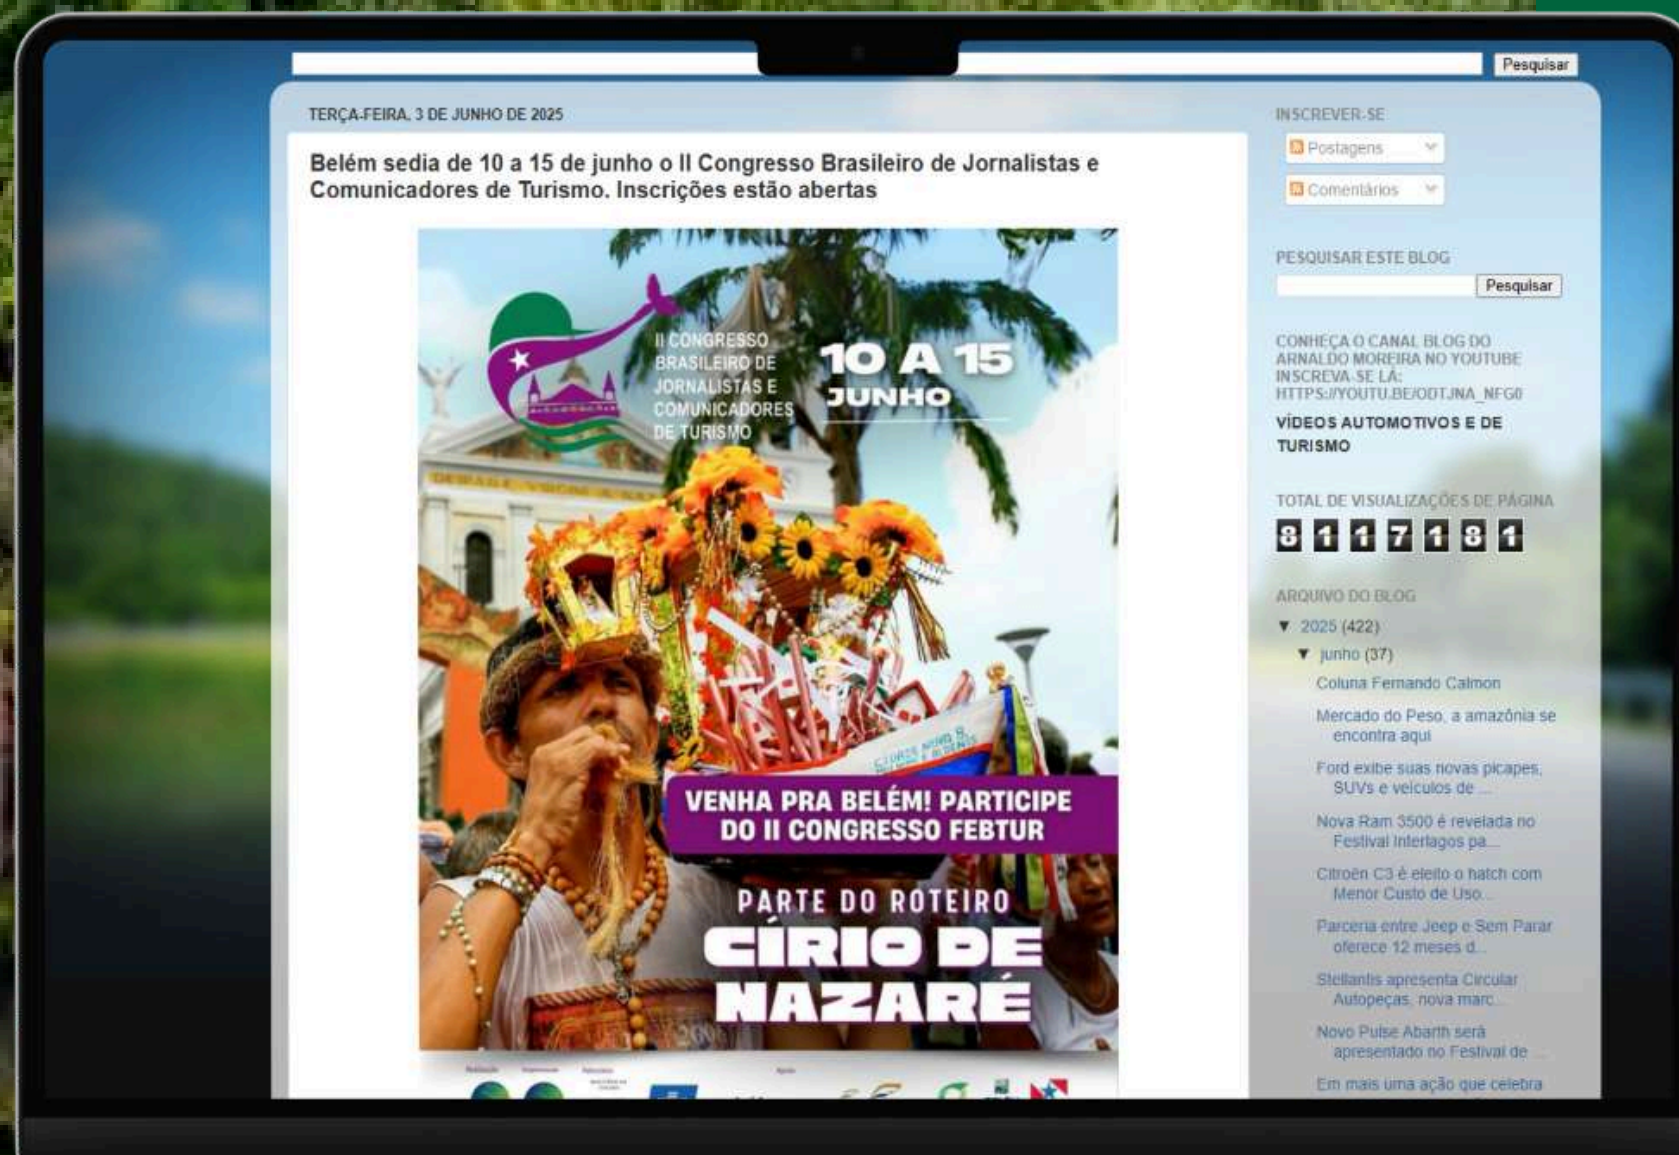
Pesquisar

TERÇA-FEIRA, 3 DE JUNHO DE 2025

Belém sedia de 10 a 15 de junho o II Congresso Brasileiro de Jornalistas e Comunicadores de Turismo. Inscrições estão abertas

II CONGRESSO BRASILEIRO DE JORNALISTAS E COMUNICADORES DE TURISMO

10 A 15 JUNHO

VENHA PRA BELÉM! PARTICIPE DO II CONGRESSO FEBTUR

PARTE DO ROTEIRO

CÍRIO DE NAZARÉ

INSCREVER-SE

Postagens

Comentários

PESQUISAR ESTE BLOG

Pesquisar

CONHEÇA O CANAL BLOG DO ARNALDO MOREIRA NO YOUTUBE INSCREVA-SE LÁ: HTTPS://YOUTU.BE/ODTJNA_NFG0

VÍDEOS AUTOMOTIVOS E DE TURISMO

TOTAL DE VISUALIZAÇÕES DE PÁGINA

8117181

ARQUIVO DO BLOG

▼ 2025 (422)

▼ junho (37)

Coluna Fernando Calmon

Mercado do Peso, a amazônia se encontra aqui

Ford exibe suas novas picapes, SUVs e veículos de ...

Nova Ram 3500 é revelada no Festival Interlagos pa...

Citroën C3 é eleito o hatch com Menor Custo de Uso...

Parceria entre Jeep e Sem Parar oferece 12 meses d...

Stellantis apresenta Circular Autopeças, nova marc...

Novo Pulse Abarth será apresentado no Festival de ...

Em mais uma ação que celebra